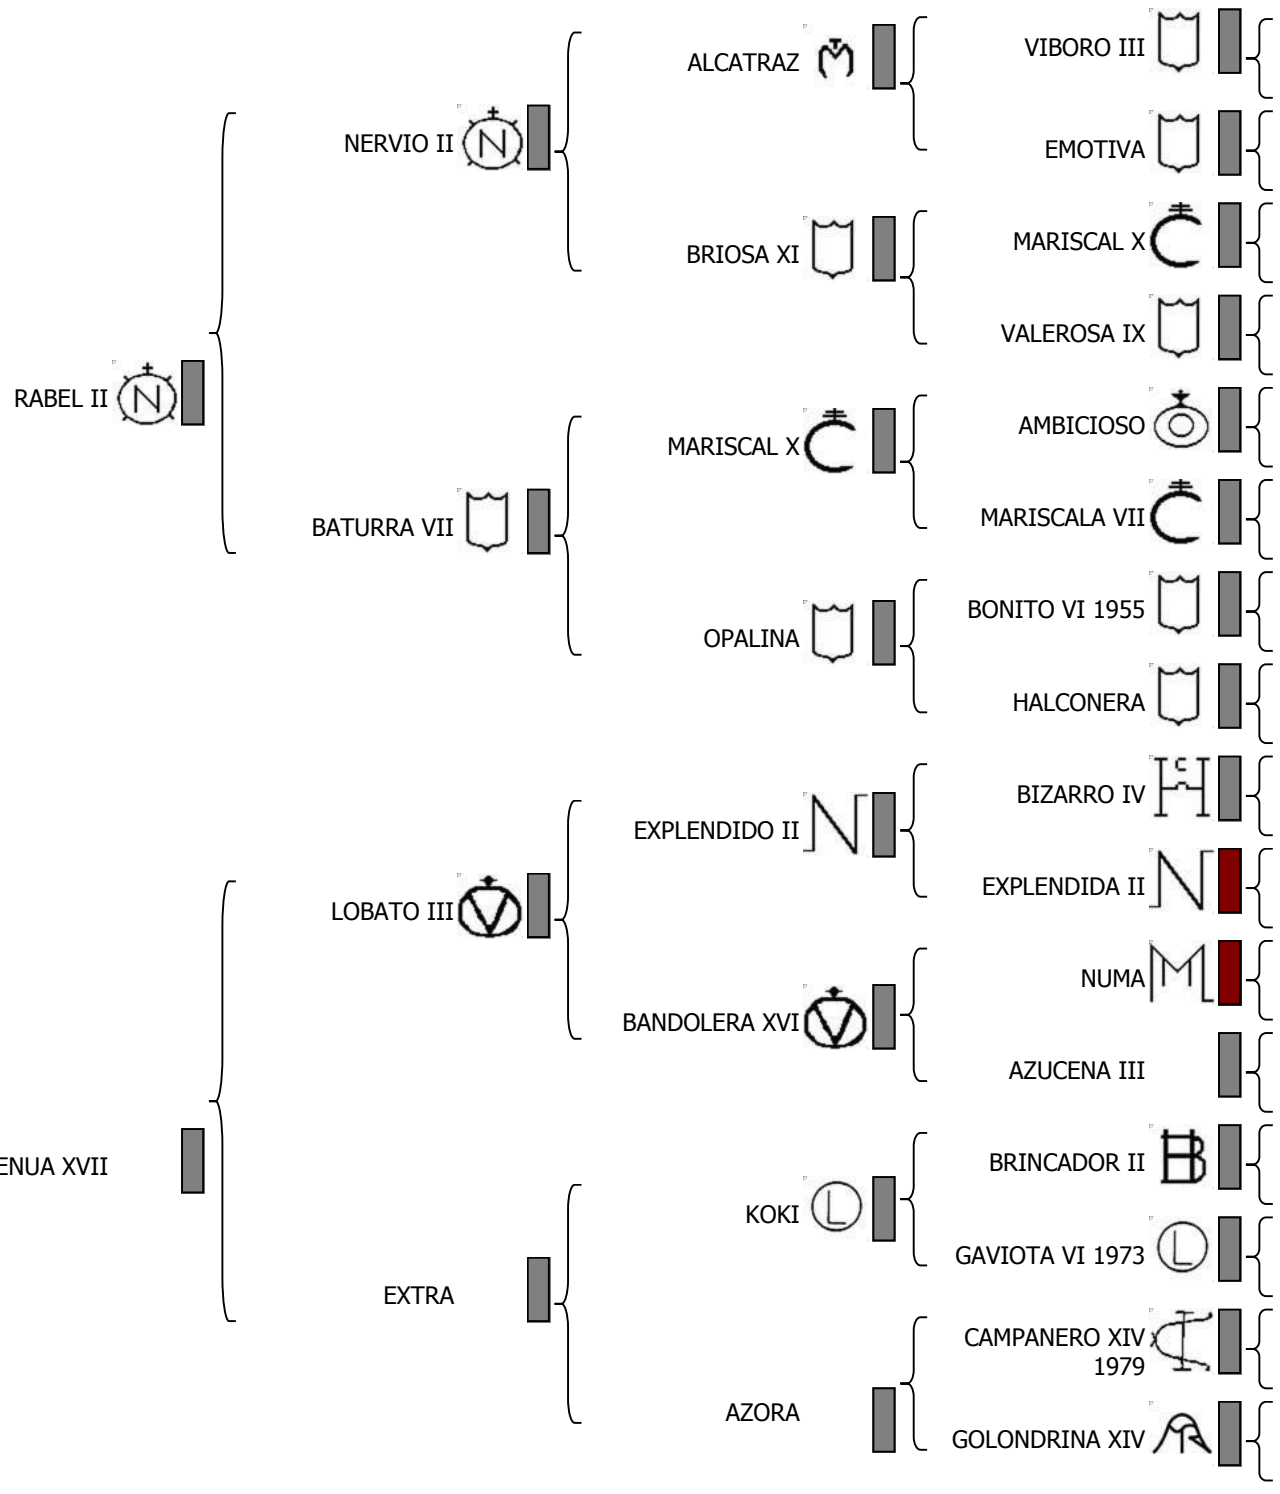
RABEL II

NERVIO II

ALCATRAZ

VIBORO III

EMOTIVA

BRIOSA XI

MARISCAL X

VALEROSA IX

BATURRA VII

MARISCAL X

AMBICIOSO

MARISCALA VII

OPALINA

BONITO VI 1955

HALCONERA

ENUA XVII

LOBATO III

EXPLENDIDO II

BIZARRO IV

EXPLENDIDA II

BANDOLERA XVI

NUMA

AZUCENA III

EXTRA

KOKI

BRINCADOR II

GAVIOTA VI 1973

AZORA

CAMPANERO XIV 1979

GOLONDRINA XIV